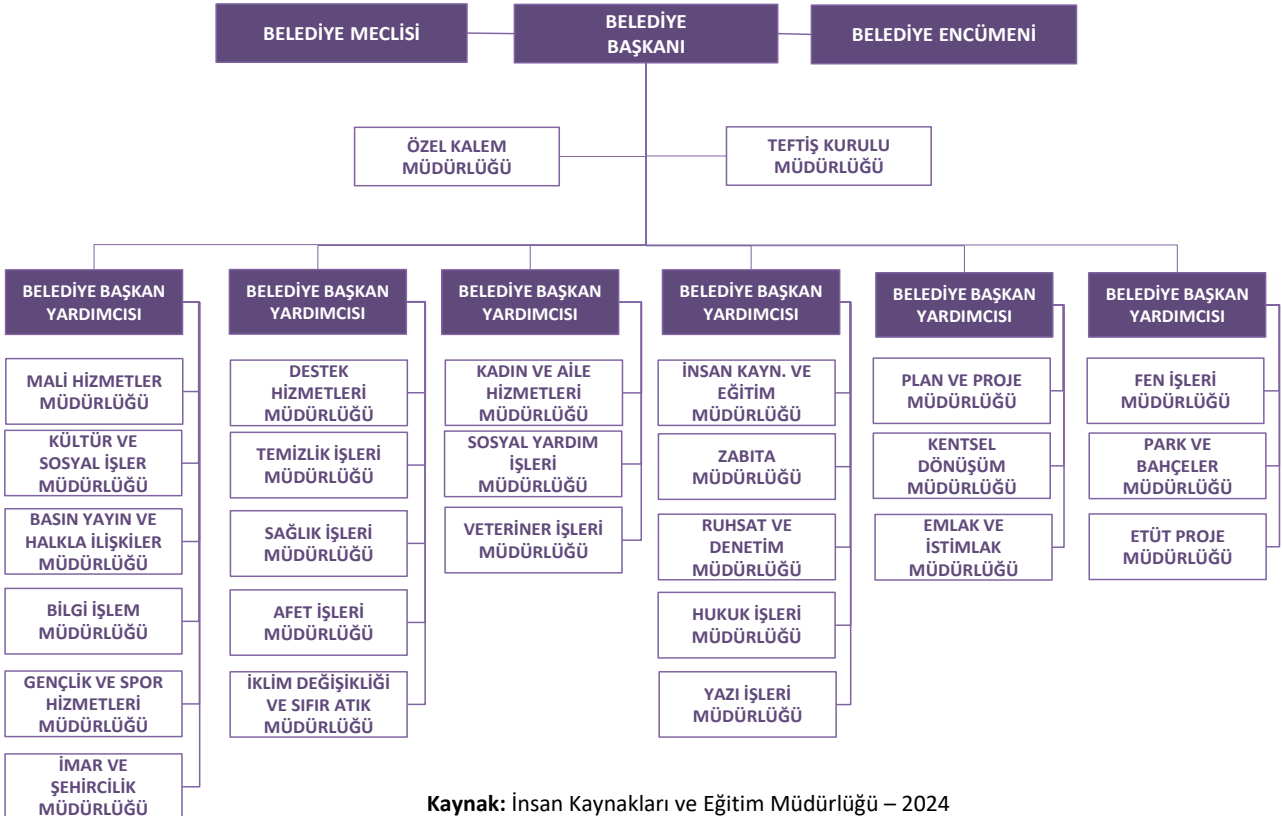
BELEDİYE MECLİSİ

BELEDİYE BAŞKANI

BELEDİYE ENCÜMENİ

ÖZEL KALEM MÜDÜRLÜĞÜ

TEFTİŞ KURULU MÜDÜRLÜĞÜ

BELEDİYE BAŞKAN YARDIMCISI

MALİ HİZMETLER MÜDÜRLÜĞÜ

KÜLTÜR VE SOSYAL İŞLER MÜDÜRLÜĞÜ

BASIN YAYIN VE HALKLA İLİŞKİLER MÜDÜRLÜĞÜ

BİLGİ İŞLEM MÜDÜRLÜĞÜ

GENÇLİK VE SPOR HİZMETLERİ MÜDÜRLÜĞÜ

İMAR VE ŞEHİRCİLİK MÜDÜRLÜĞÜ

BELEDİYE BAŞKAN YARDIMCISI

DESTEK HİZMETLERİ MÜDÜRLÜĞÜ

TEMİZLİK İŞLERİ MÜDÜRLÜĞÜ

SAĞLIK İŞLERİ MÜDÜRLÜĞÜ

AFET İŞLERİ MÜDÜRLÜĞÜ

İKLİM DEĞİŞİKLİĞİ VE SIFIR ATIK MÜDÜRLÜĞÜ

BELEDİYE BAŞKAN YARDIMCISI

KADIN VE AİLE HİZMETLERİ MÜDÜRLÜĞÜ

SOSYAL YARDIM İŞLERİ MÜDÜRLÜĞÜ

VETERİNER İŞLERİ MÜDÜRLÜĞÜ

BELEDİYE BAŞKAN YARDIMCISI

İNSAN KAYN. VE EĞİTİM MÜDÜRLÜĞÜ

ZABITA MÜDÜRLÜĞÜ

RUHSAT VE DENETİM MÜDÜRLÜĞÜ

HUKUK İŞLERİ MÜDÜRLÜĞÜ

YAZI İŞLERİ MÜDÜRLÜĞÜ

BELEDİYE BAŞKAN YARDIMCISI

PLAN VE PROJE MÜDÜRLÜĞÜ

KENTSEL DÖNÜŞÜM MÜDÜRLÜĞÜ

EMLAK VE İSTİMLAK MÜDÜRLÜĞÜ

BELEDİYE BAŞKAN YARDIMCISI

FEN İŞLERİ MÜDÜRLÜĞÜ

PARK VE BAHÇELER MÜDÜRLÜĞÜ

ETÜT PROJE MÜDÜRLÜĞÜ

Kaynak: İnsan Kaynakları ve Eğitim Müdürlüğü – 2024